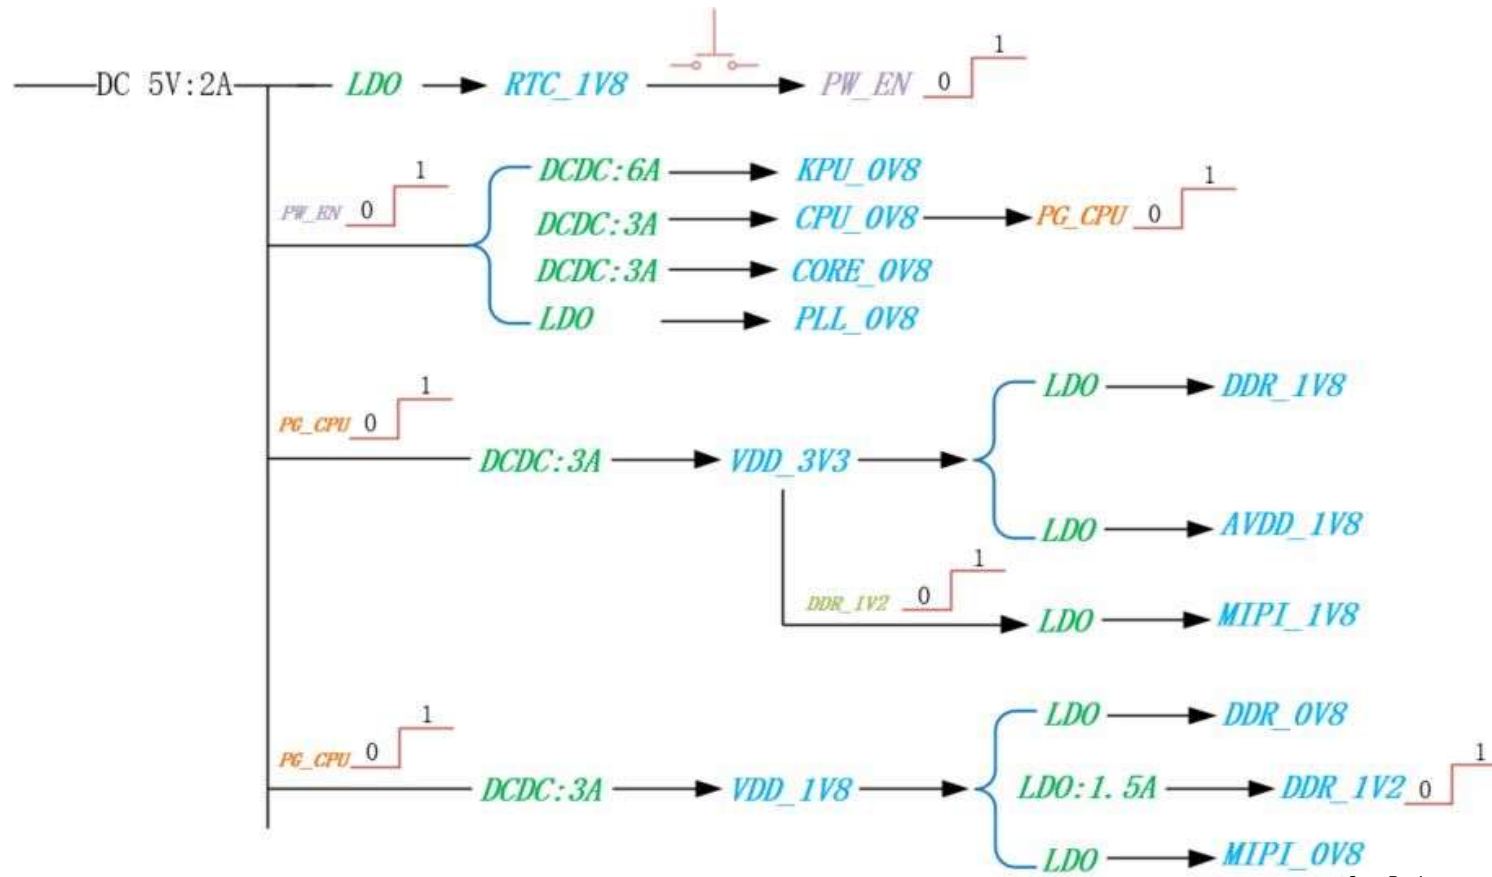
DC 5V:2A
LDO
RTC_1V8
PW_EN
0
1

PW_EN
0
1
DCDC:6A
KPU_0V8
DCDC:3A
CPU_0V8
PG_CPU
0
1
DCDC:3A
CORE_0V8
LDO
PLL_0V8

PG_CPU
0
1
DCDC:3A
VDD_3V3
LDO
DDR_1V8
LDO
AVDD_1V8
DDR_1V2
0
1
LDO
MIPI_1V8

PG_CPU
0
1
DCDC:3A
VDD_1V8
LDO
DDR_0V8
LDO:1.5A
DDR_1V2
0
1
LDO
MIPI_0V8